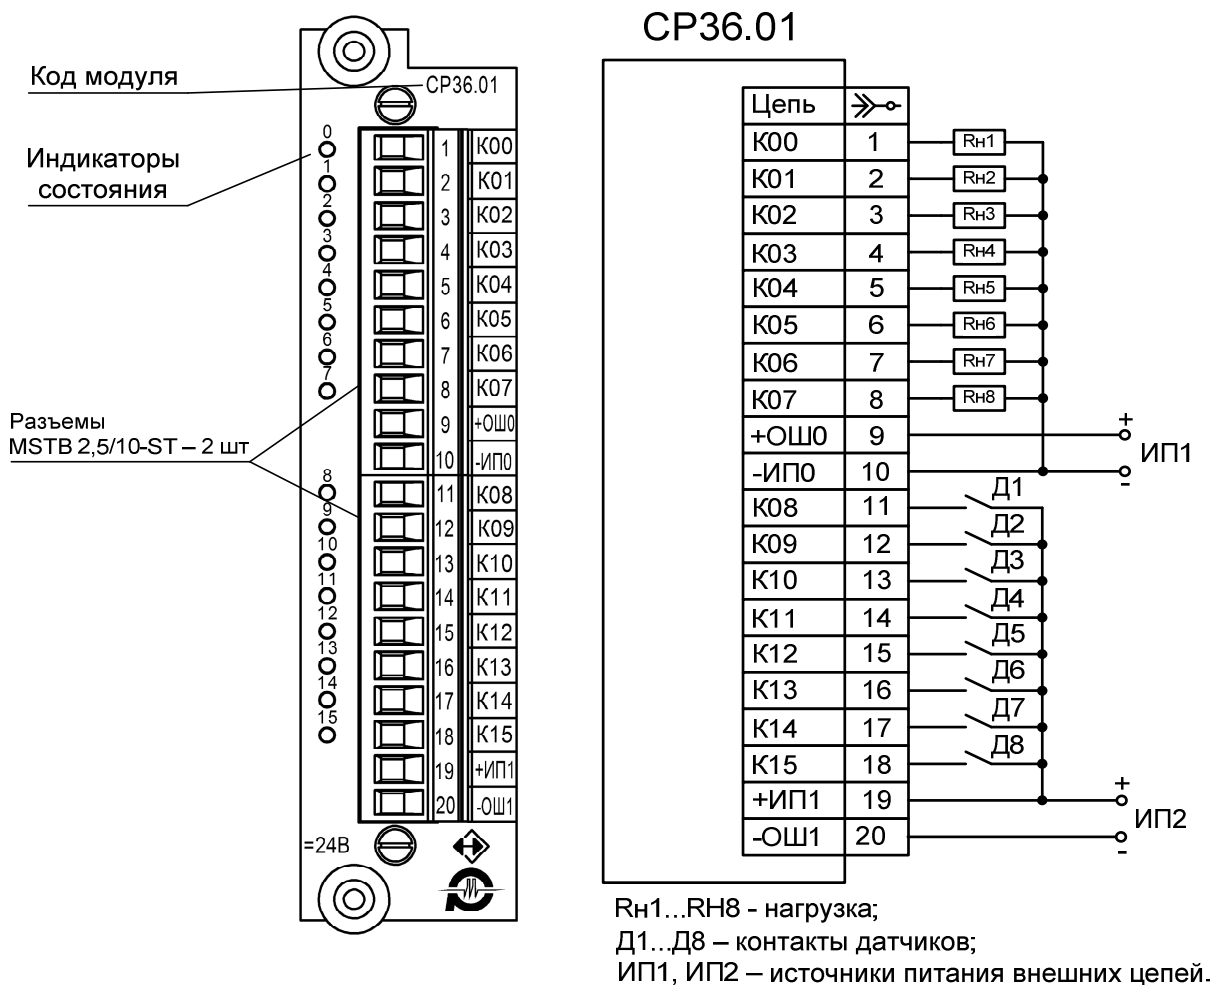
Код модуля

СР36.01

Индикаторы состояния

0 1 2 3 4 5 6 7

Разъемы MSTB 2,5/10-ST – 2 шт

8 9 10 11 12 13 14 15

| | |
|---|---|
| 1 | К00 |
| 2 | К01 |
| 3 | К02 |
| 4 | К03 |
| 5 | К04 |
| 6 | К05 |
| 7 | К06 |
| 8 | К07 |
| 9 | +ОШ0 |
| 10 | -ИП0 |
| 11 | К08 |
| 12 | К09 |
| 13 | К10 |
| 14 | К11 |
| 15 | К12 |
| 16 | К13 |
| 17 | К14 |
| 18 | К15 |
| 19 | +ИП1 |
| 20 | -ОШ1 |

=24В

СР36.01

| Цепь | |
|---|---|
| К00 | 1 |
| К01 | 2 |
| К02 | 3 |
| К03 | 4 |
| К04 | 5 |
| К05 | 6 |
| К06 | 7 |
| К07 | 8 |
| +ОШ0 | 9 |
| -ИП0 | 10 |
| К08 | 11 |
| К09 | 12 |
| К10 | 13 |
| К11 | 14 |
| К12 | 15 |
| К13 | 16 |
| К14 | 17 |
| К15 | 18 |
| +ИП1 | 19 |
| -ОШ1 | 20 |

Rн1 Rн2 Rн3 Rн4 Rн5 Rн6 Rн7 Rн8

+ ИП1 -

Д1 Д2 Д3 Д4 Д5 Д6 Д7 Д8

+ ИП2 -

Rн1...RH8 - нагрузка;
Д1...Д8 – контакты датчиков;
ИП1, ИП2 – источники питания внешних цепей.